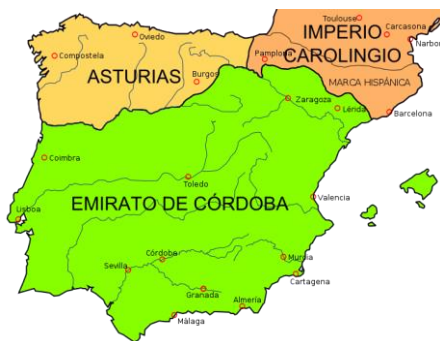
Toulouse
Carcasona
Narbona
IMPERIO
CAROLINGIO
Oviedo
Compostela
ASTURIAS
Burgos
Pamplona
MARCA HISPÁNICA
Zaragoza
Lérida
Barcelona
Coimbra
Toledo
Valencia
Lisboa
EMIRATO DE CÓRDOBA
Córdoba
Sevilla
Murcia
Granada
Cartagena
Almería
Málaga